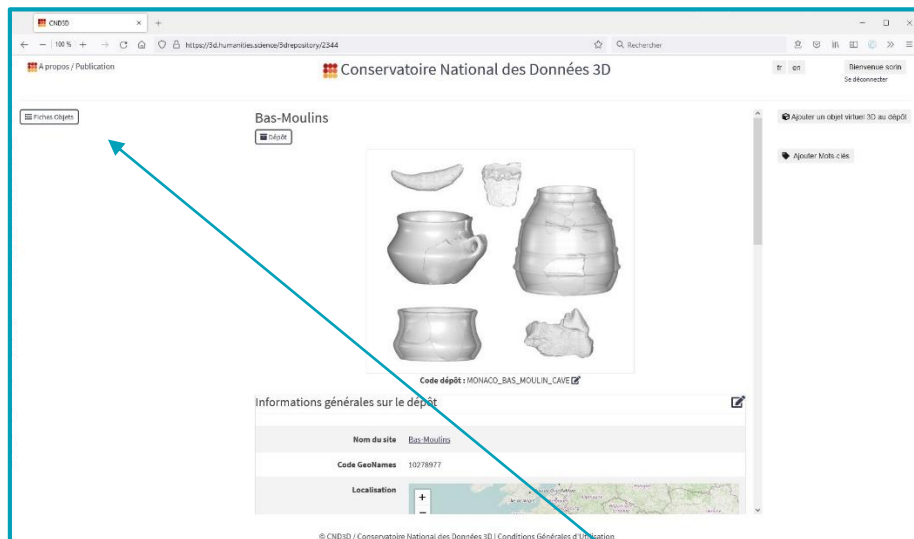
CND3D

100 % https://3d.humanities.science/3drepository/2344 Rechercher

A propos / Publication

Conservatoire National des Données 3D

fr en

Bienvenue sorin
Se déconnecter

Fiches Objets

Bas-Moulins

Dépôt

Ajouter un objet virtuel 3D au dépôt

Ajouter Mots clés

Code dépôt : MONACO_BAS_MOULIN_CAVE

Informations générales sur le dépôt

| | |
|---|---|
| Nom du site | Bas-Moulins |
| Code GeoNames | 10278977 |
| Localisation | |

© CND3D / Conservatoire National des Données 3D | Conditions Générales d'Utilisation